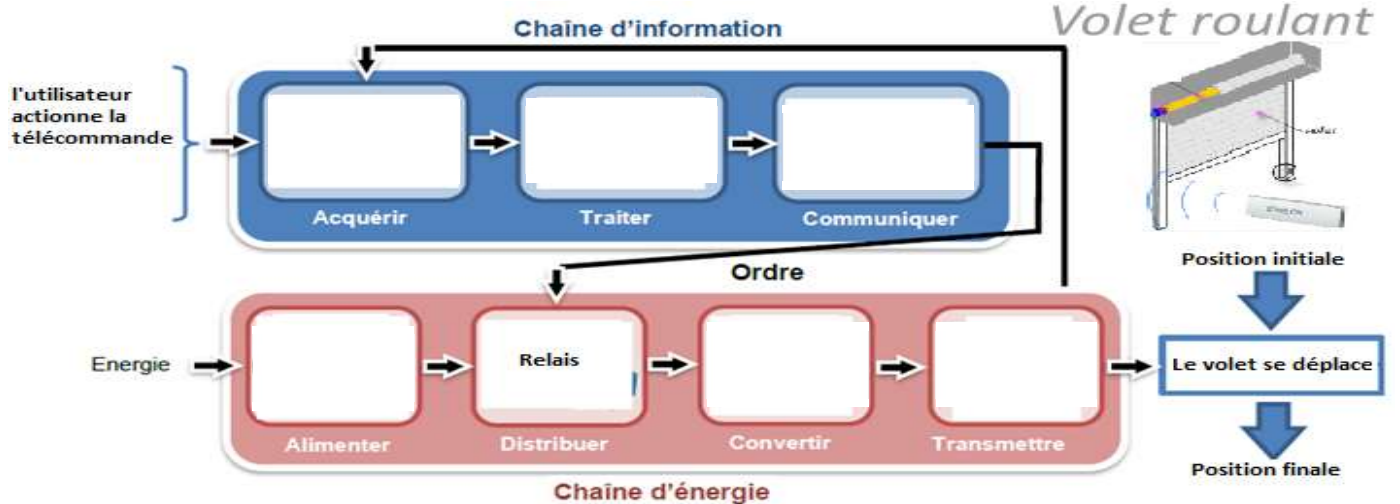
Chaîne d'information

Volet roulant

l'utilisateur actionne la télécommande

Acquérir

Traiter

Communiquer

volet

Position initiale

Ordre

Energie

Relais

Le volet se déplace

Alimenter

Distribuer

Convertir

Transmettre

Position finale

Chaîne d'énergie